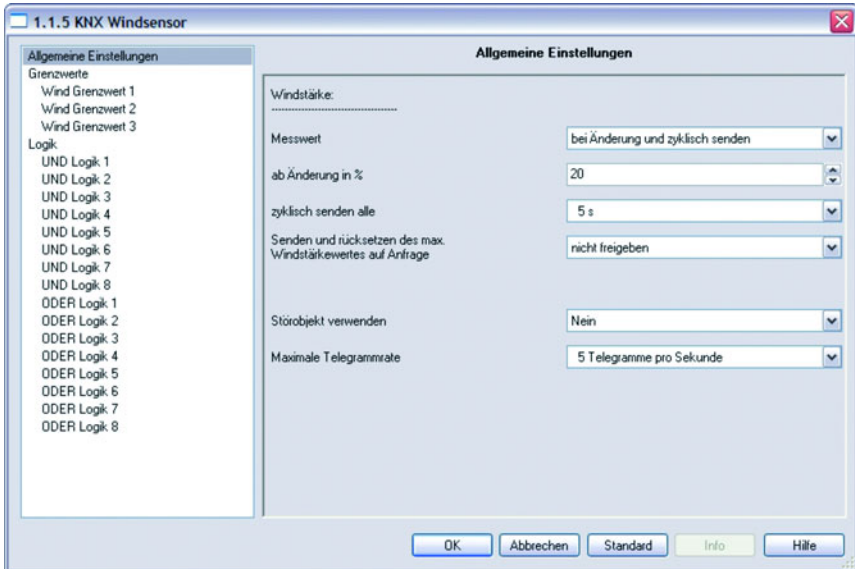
1.1.5 KNX Windsensor

Allgemeine Einstellungen
Grenzwerte
Wind Grenzwert 1
Wind Grenzwert 2
Wind Grenzwert 3
Logik
UND Logik 1
UND Logik 2
UND Logik 3
UND Logik 4
UND Logik 5
UND Logik 6
UND Logik 7
UND Logik 8
ODER Logik 1
ODER Logik 2
ODER Logik 3
ODER Logik 4
ODER Logik 5
ODER Logik 6
ODER Logik 7
ODER Logik 8

Allgemeine Einstellungen

Windstärke:
------------------------------------

Messwert | bei Änderung und zyklisch senden

ab Änderung in % | 20

zyklisch senden alle | 5 s

Senden und rücksetzen des max. Windstärkewertes auf Anfrage | nicht freigeben

Störobjekt verwenden | Nein

Maximale Telegrammrate | 5 Telegramme pro Sekunde

OK | Abbrechen | Standard | Info | Hilfe